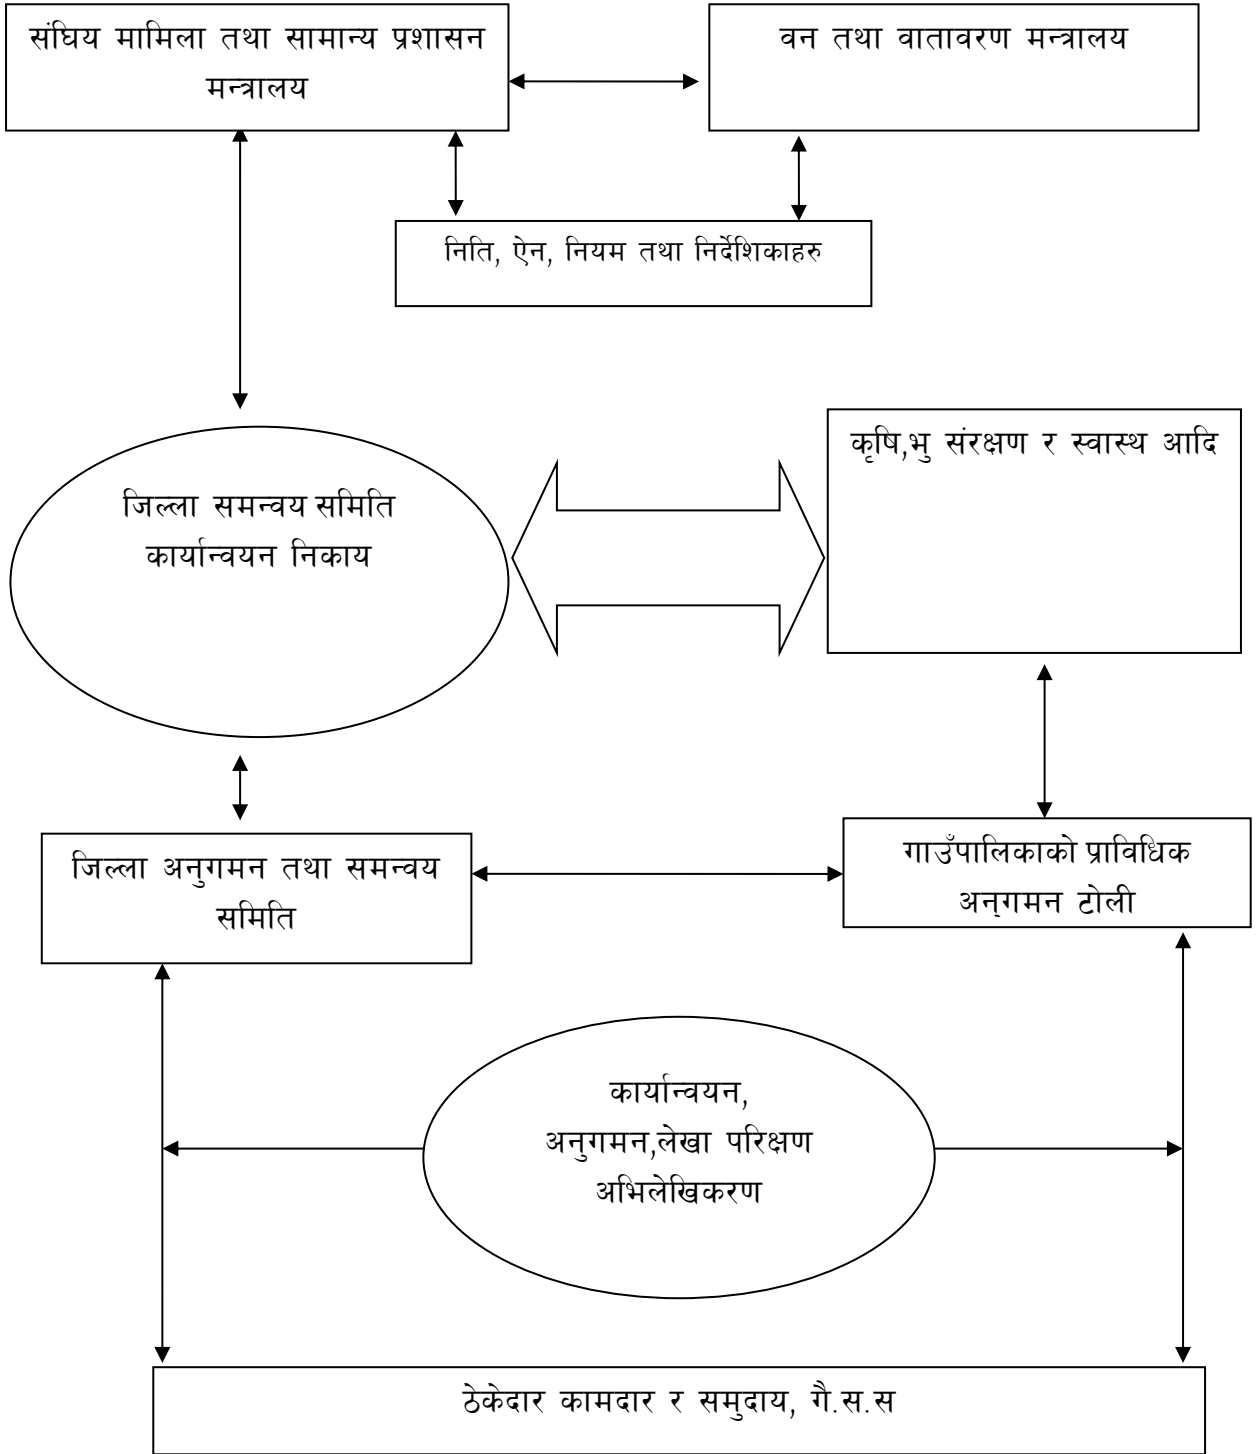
संघिय मामिला तथा सामान्य प्रशासन मन्त्रालय

वन तथा वातावरण मन्त्रालय

निति, ऐन, नियम तथा निर्देशिकाहरु

कृषि,भु संरक्षण र स्वास्थ आदि

जिल्ला समन्वय समिति कार्यान्वयन निकाय

जिल्ला अनुगमन तथा समन्वय समिति

गाउँपालिकाको प्राविधिक अन्गमन टोली

कार्यान्वयन, अनुगमन,लेखा परिक्षण अभिलेखिकरण

ठेकेदार कामदार र समुदाय, गै.स.स